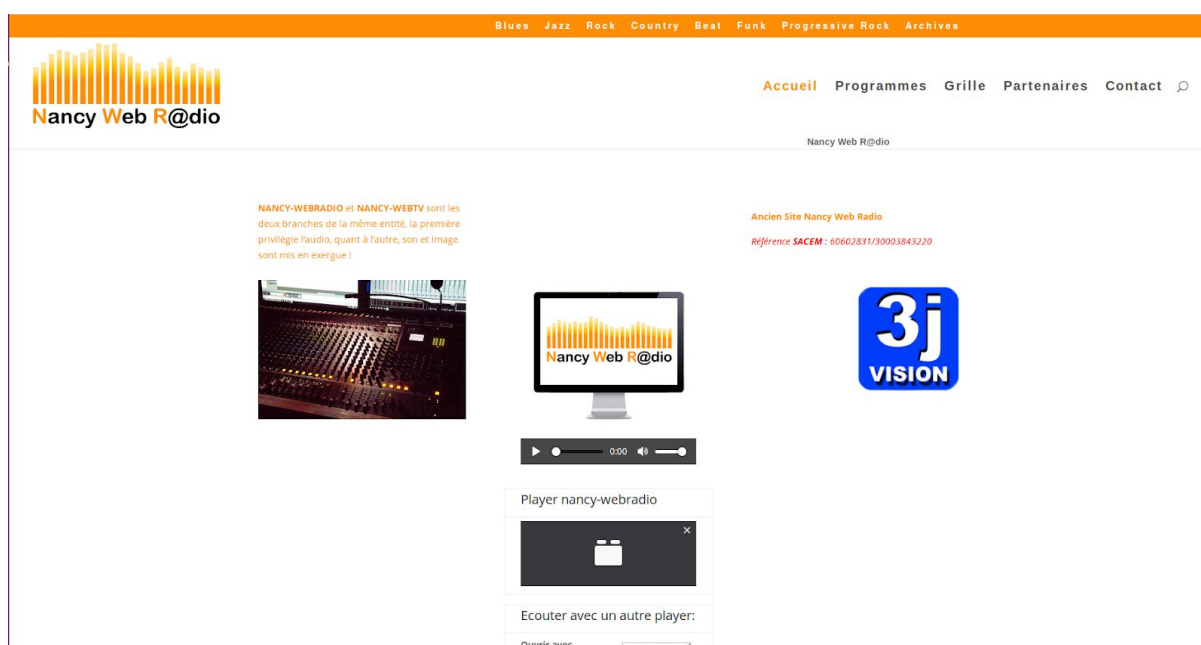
Blues Jazz Rock Country Beat Funk Progressive Rock Archives

Nancy Web R@dio

Accueil Programmes Grille Partenaires Contact

Nancy Web R@dio

NANCY-WEBRADIO et NANCY-WEBTV sont les deux branches de la même entité, la première privilégie l'audio, quant à l'autre, son et image sont mis en exergue !

Nancy Web R@dio

0:00

Player nancy-webradio

Ecouter avec un autre player:

Ouvrir avec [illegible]

Ancien Site Nancy Web Radio

Référence SACEM : 60602831/30003843220

3j VISION